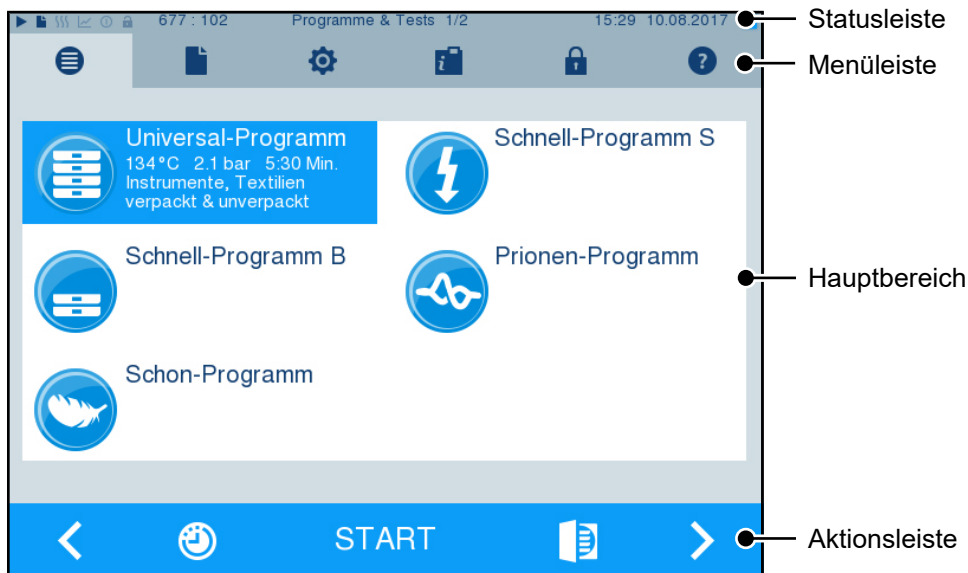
677 : 102 Programme & Tests 1/2 15:29 10.08.2017

Statusleiste

Menüleiste

Universal-Programm
134°C 2.1 bar 5:30 Min.
Instrumente, Textilien
verpackt & unverpackt

Schnell-Programm S

Schnell-Programm B

Prionen-Programm

Hauptbereich

Schon-Programm

START

Aktionsleiste